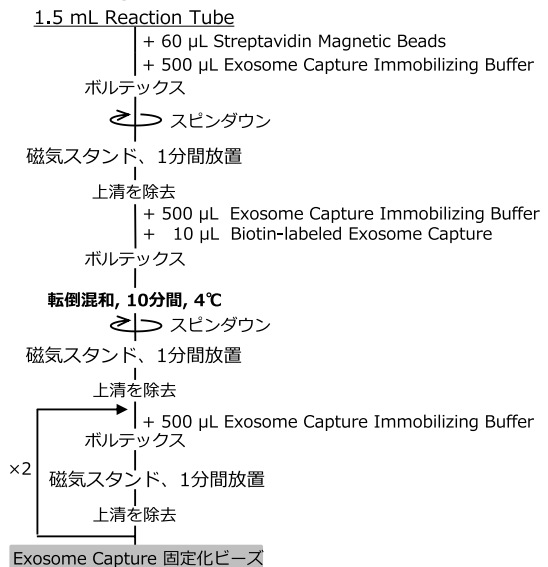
1.5 mL Reaction Tube

+ 60 µL Streptavidin Magnetic Beads
+ 500 µL Exosome Capture Immobilizing Buffer

ボルテックス

スピンダウン

磁気スタンド、1分間放置

上清を除去

+ 500 µL Exosome Capture Immobilizing Buffer
+ 10 µL Biotin-labeled Exosome Capture

ボルテックス

転倒混和, 10分間, 4℃

スピンダウン

磁気スタンド、1分間放置

上清を除去

+ 500 µL Exosome Capture Immobilizing Buffer

ボルテックス

×2

磁気スタンド、1分間放置

上清を除去

Exosome Capture 固定化ビーズ